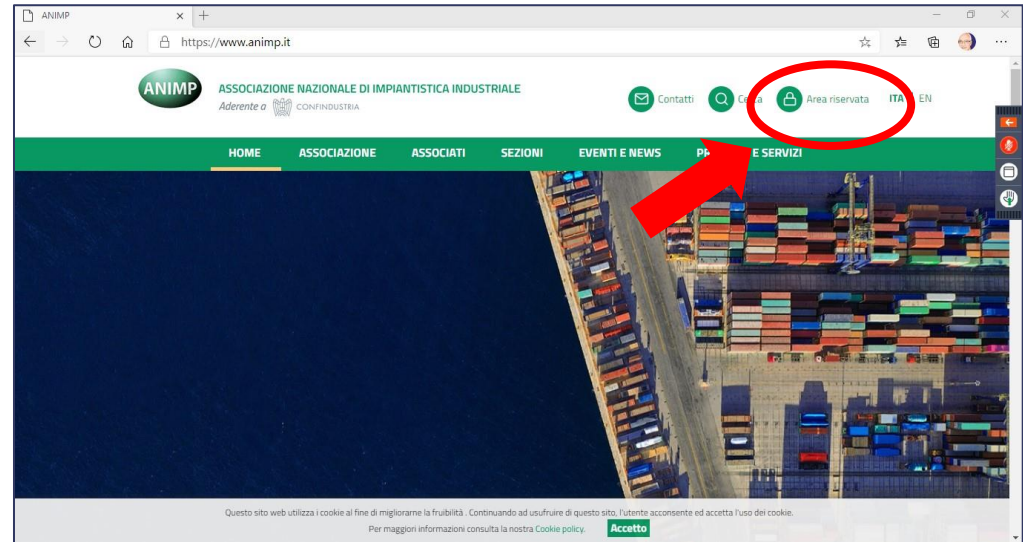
ANIMP

https://www.animp.it

ANIMP

ASSOCIAZIONE NAZIONALE DI IMPIANTISTICA INDUSTRIALE

Aderente a CONFINDUSTRIA

Contatti

Ce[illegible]

Area riservata

ITA EN

HOME

ASSOCIAZIONE

ASSOCIATI

SEZIONI

EVENTI E NEWS

PR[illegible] E SERVIZI

Questo sito web utilizza i cookie al fine di migliorarne la fruibilità . Continuando ad usufruire di questo sito, l'utente acconsente ed accetta l'uso dei cookie.

Per maggiori informazioni consulta la nostra Cookie policy.

Accetto